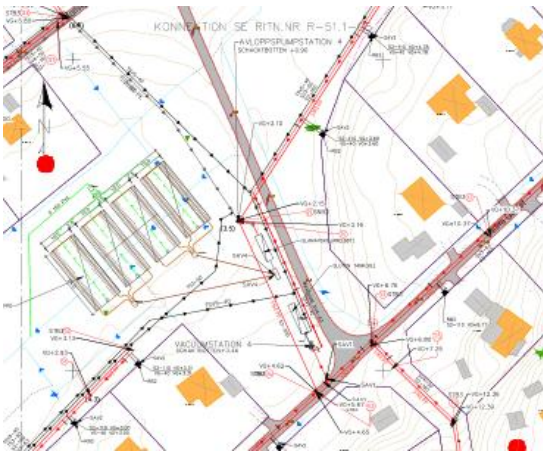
KONNEKTION SE RITN.NR R-51.1-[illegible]

AVLOPPSPUMPSTATION 4

SCHAKTBOTTEN +2.90

VG+5.58

VG+2.15

VG+2.16

VG+3.12

VG+2.83

VG+6.79

VG+6.80

VG+7.20

VG+4.62

VG+4.65

VG+10.37

VG+12.38

VACUUMSTATION 4

SAV2

SAV2

SAV2

SAV2

SAV2

SAV2

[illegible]